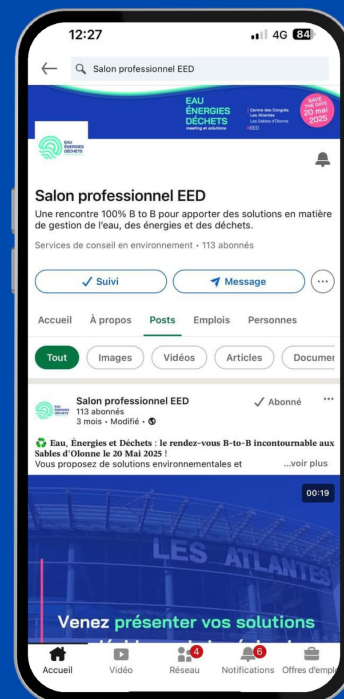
12:27

4G 84

Salon professionnel EED

EAU ÉNERGIES DÉCHETS meeting et solutions

Centre des Congrès Les Atlantes Les Sables-d'Olonne EED

SAVE THE DATE 20 mai 2025

EAU ÉNERGIES DÉCHETS

Salon professionnel EED

Une rencontre 100% B to B pour apporter des solutions en matière de gestion de l'eau, des énergies et des déchets.

Services de conseil en environnement • 113 abonnés

✓ Suivi

Message

Accueil À propos Posts Emplois Personnes

Tout Images Vidéos Articles Documer

Salon professionnel EED
113 abonnés
3 mois • Modifié •

✓ Abonné

♻️ Eau, Énergies et Déchets : le rendez-vous B-to-B incontournable aux Sables d'Olonne le 20 Mai 2025 !
Vous proposez de solutions environnementales et ...voir plus

00:19

LES ATLANTES

Venez présenter vos solutions

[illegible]

Accueil Vidéo Réseau 4 Notifications 6 Offres d'empl